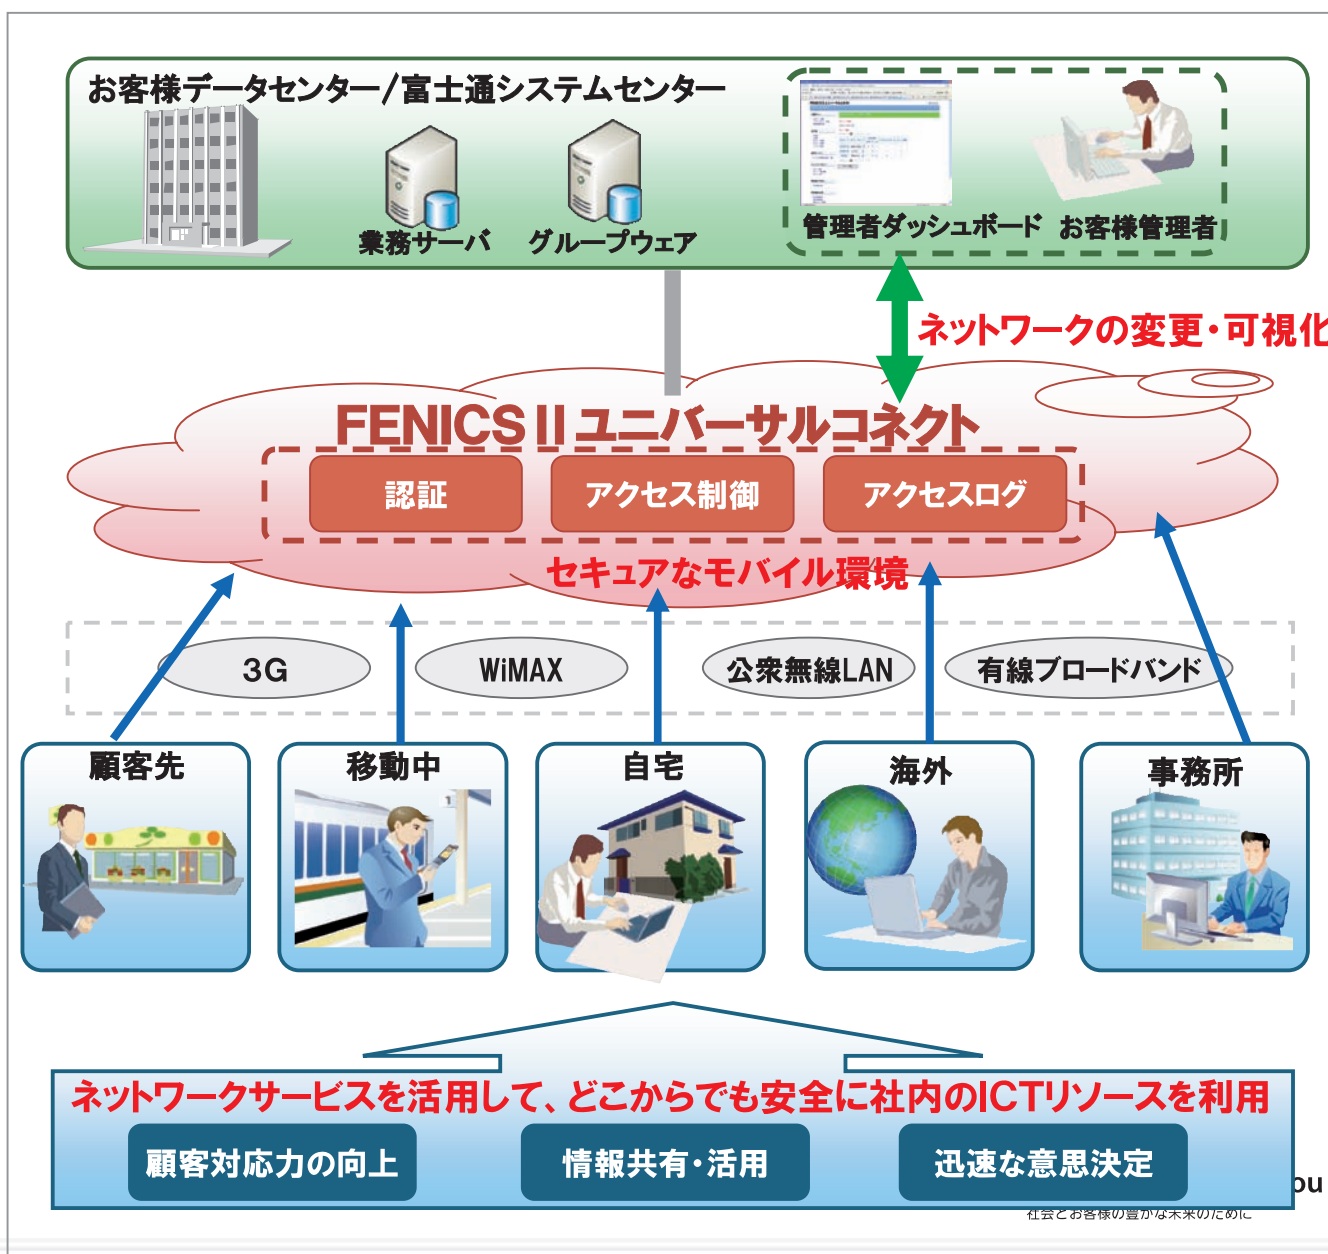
お客様データセンター/富士通システムセンター

業務サーバ

グループウェア

管理者ダッシュボード

お客様管理者

ネットワークの変更・可視化

FENICS II ユニバーサルコネクト

認証

アクセス制御

アクセスログ

セキュアなモバイル環境

3G

WiMAX

公衆無線LAN

有線ブロードバンド

顧客先

移動中

自宅

海外

事務所

ネットワークサービスを活用して、どこからでも安全に社内のICTリソースを利用

顧客対応力の向上

情報共有・活用

迅速な意思決定

ou

社会とお客様の豊かな未来のために